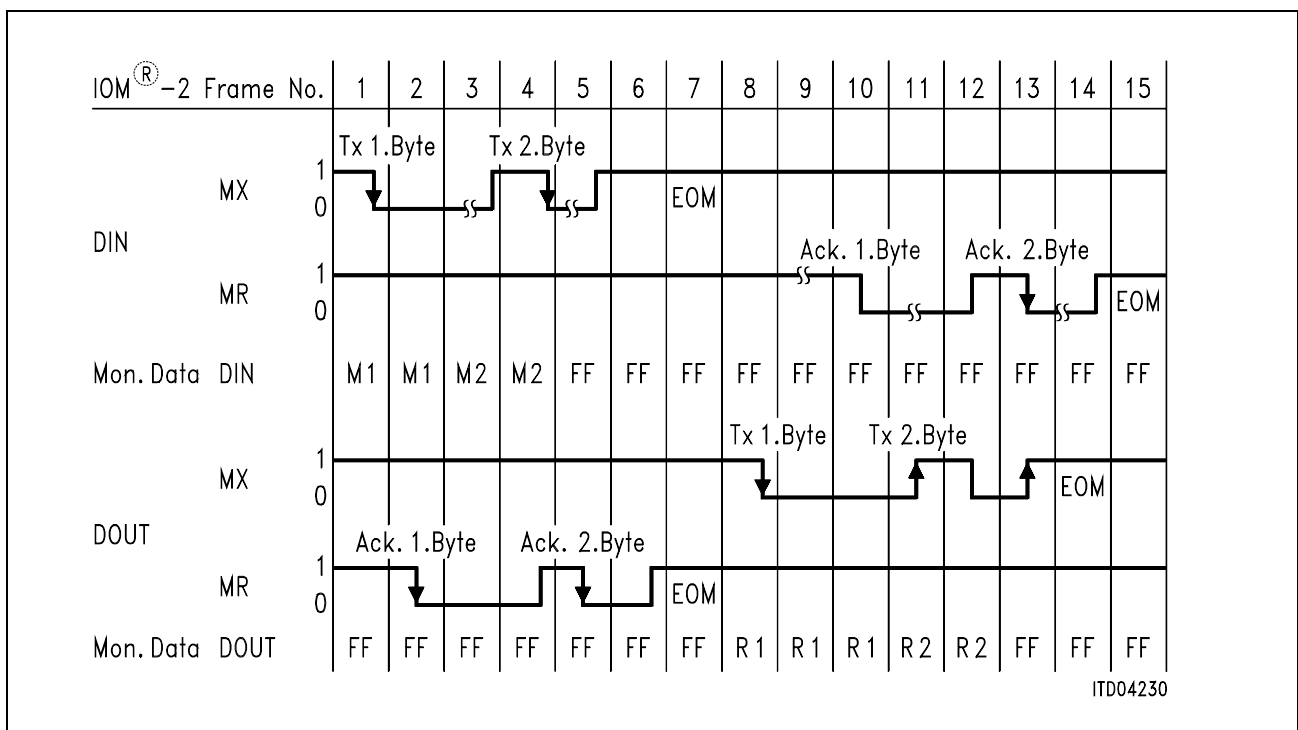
IOM$^{®}$-2 Frame No. 1 2 3 4 5 6 7 8 9 10 11 12 13 14 15

Tx 1.Byte Tx 2.Byte

MX 1 0 EOM

DIN

Ack. 1.Byte Ack. 2.Byte

MR 1 0 EOM

| Mon. Data DIN | M1 | M1 | M2 | M2 | FF | FF | FF | FF | FF | FF | FF | FF | FF | FF | FF |
|---|---|---|---|---|---|---|---|---|---|---|---|---|---|---|---|

Tx 1.Byte Tx 2.Byte

MX 1 0 EOM

DOUT

Ack. 1.Byte Ack. 2.Byte

MR 1 0 EOM

| Mon. Data DOUT | FF | FF | FF | FF | FF | FF | FF | R1 | R1 | R1 | R2 | R2 | FF | FF | FF |
|---|---|---|---|---|---|---|---|---|---|---|---|---|---|---|---|

ITD04230